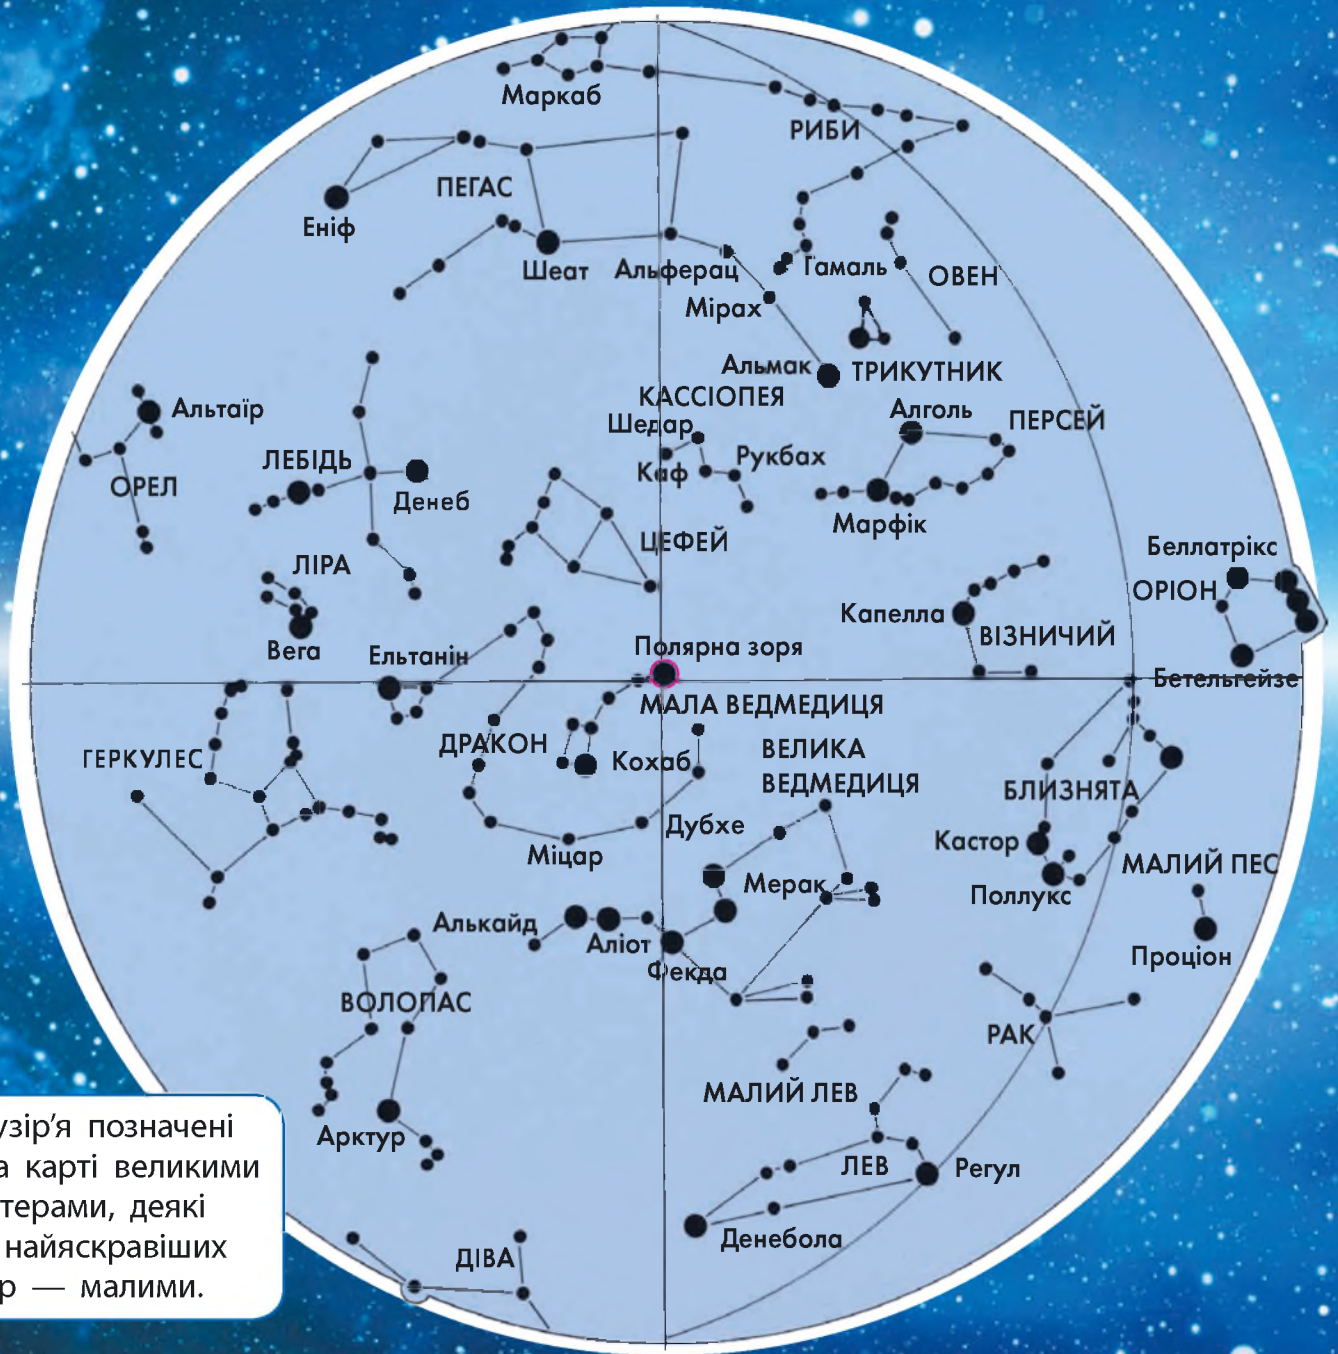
Маркаб
РИБИ
ПЕГАС
Еніф
Шеат
Альферац
Ґамаль
ОВЕН
Мірах
Альмак
ТРИКУТНИК
КАССІОПЕЯ
Алголь
ПЕРСЕЙ
Шедар
Альтаїр
Рукбах
Каф
ЛЕБІДЬ
ОРЕЛ
Денеб
Марфік
ЦЕФЕЙ
Беллатрікс
ЛІРА
ОРІОН
Капелла
ВІЗНИЧИЙ
Вега
Ельтанін
Полярна зоря
Бетельгейзе
МАЛА ВЕДМЕДИЦЯ
ГЕРКУЛЕС
ДРАКОН
ВЕЛИКА ВЕДМЕДИЦЯ
Кохаб
БЛИЗНЯТА
Дубхе
Кастор
МАЛИЙ ПЕС
Міцар
Мерак
Поллукс
Алькайд
Аліот
Фекда
Проціон
ВОЛОПАС
РАК
МАЛИЙ ЛЕВ
Арктур
ЛЕВ
Регул
Денебола
ДІВА

узір’я позначені а карті великими терами, деякі найяскравіших р — малими.